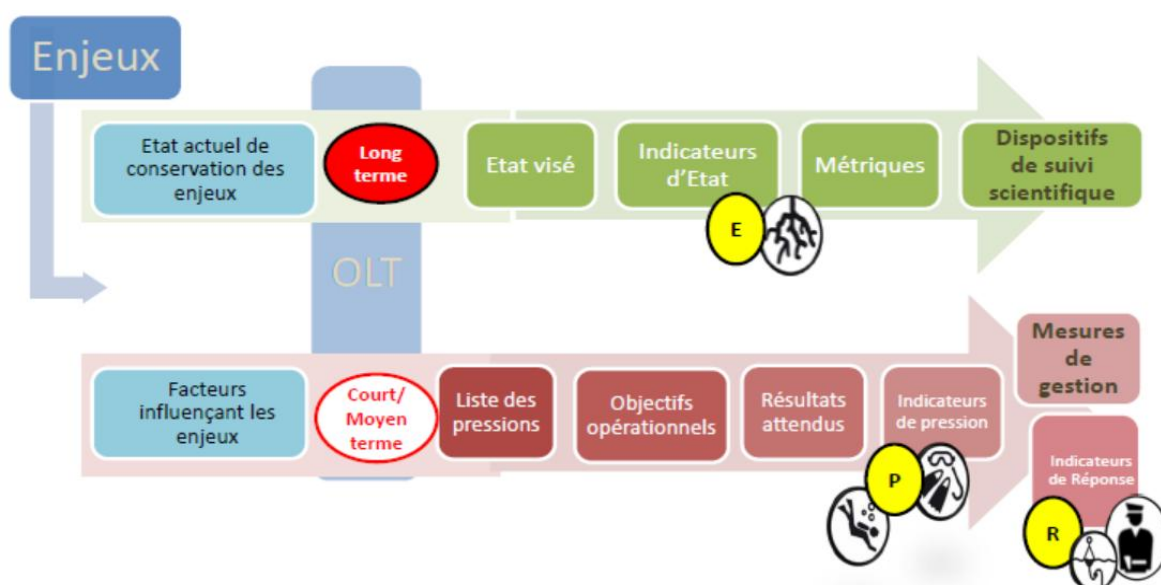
Enjeux

Etat actuel de conservation des enjeux

Long terme

Etat visé

Indicateurs d'Etat

Métriques

Dispositifs de suivi scientifique

E

OLT

Facteurs influençant les enjeux

Court/ Moyen terme

Liste des pressions

Objectifs opérationnels

Résultats attendus

Indicateurs de pression

Mesures de gestion

Indicateurs de Réponse

P

R